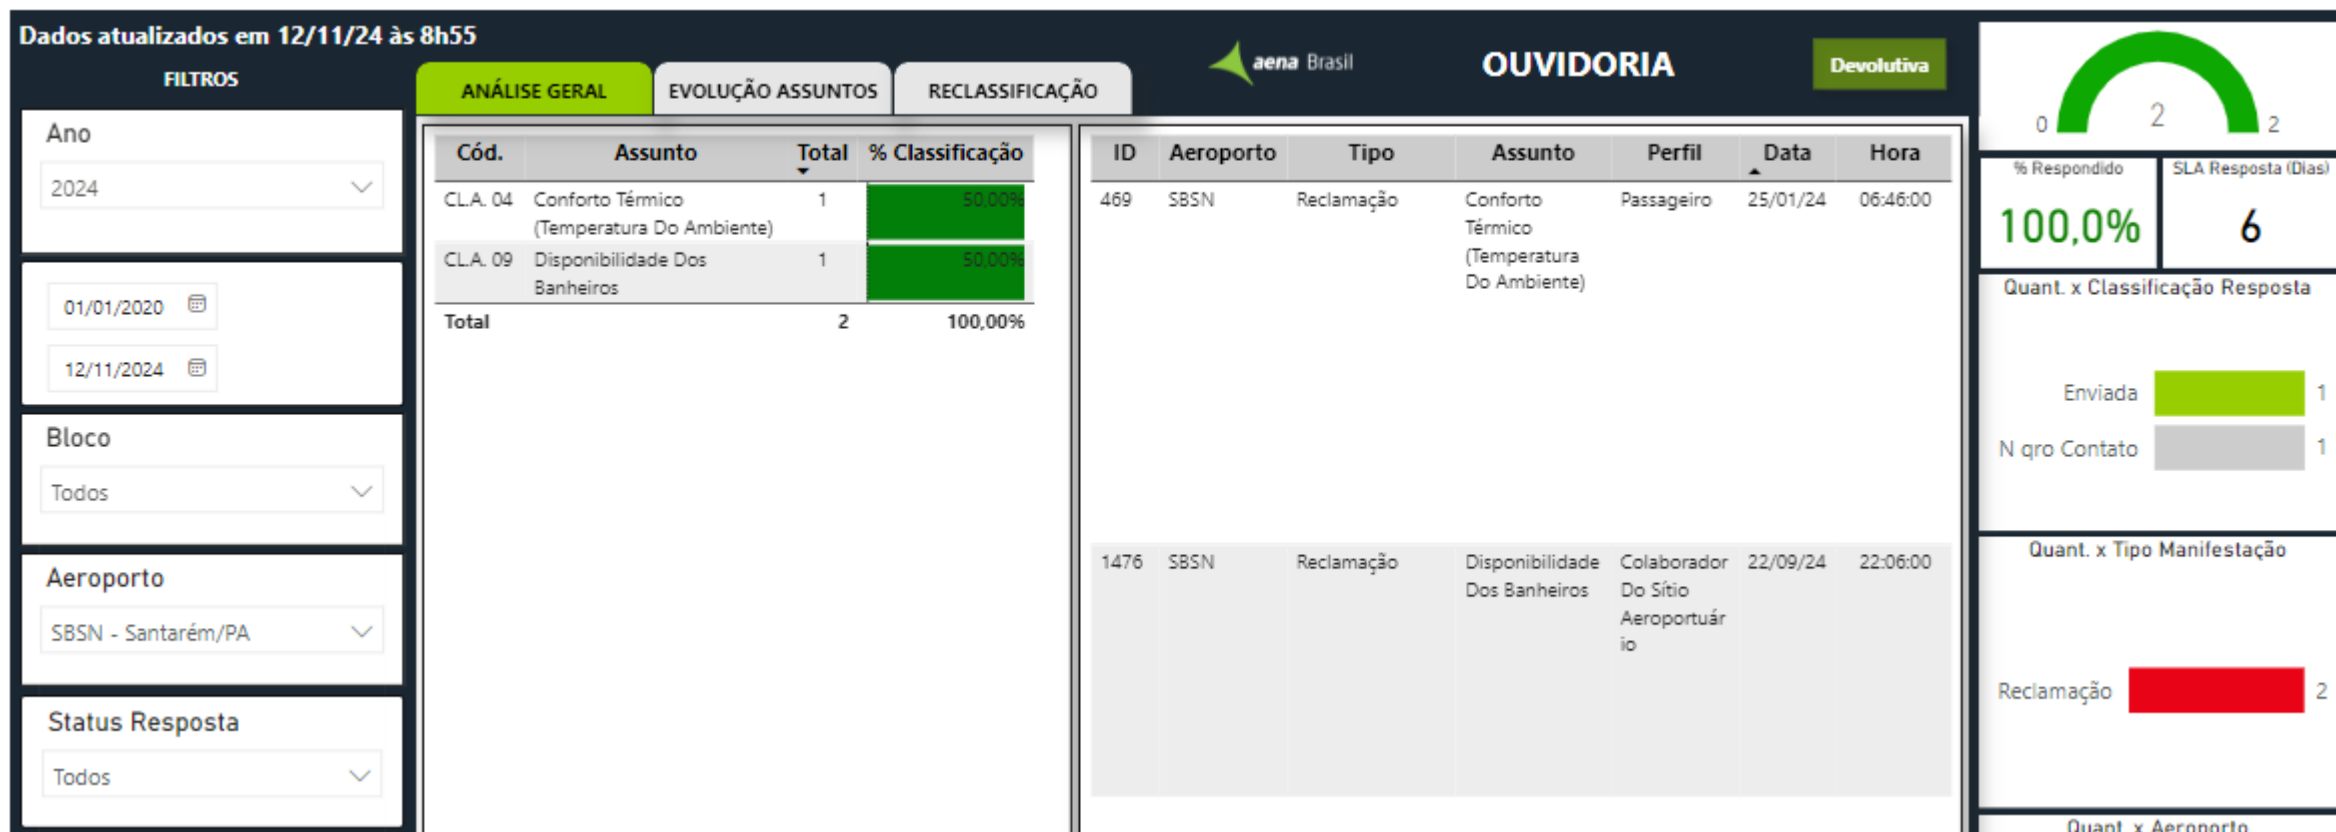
Dados atualizados em 12/11/24 às 8h55

FILTROS

Ano

2024

01/01/2020

12/11/2024

Bloco

Todos

Aeroporto

SBSN - Santarém/PA

Status Resposta

Todos

ANÁLISE GERAL | EVOLUÇÃO ASSUNTOS | RECLASSIFICAÇÃO

aena Brasil

OUVIDORIA

Devolutiva

| Cód. | Assunto | Total | % Classificação |
|---|---|---|---|
| CL.A. 04 | Conforto Térmico (Temperatura Do Ambiente) | 1 | 50,00% |
| CL.A. 09 | Disponibilidade Dos Banheiros | 1 | 50,00% |
| Total | | 2 | 100,00% |

| ID | Aeroporto | Tipo | Assunto | Perfil | Data | Hora |
|---|---|---|---|---|---|---|
| 469 | SBSN | Reclamação | Conforto Térmico (Temperatura Do Ambiente) | Passageiro | 25/01/24 | 06:46:00 |
| 1476 | SBSN | Reclamação | Disponibilidade Dos Banheiros | Colaborador Do Sítio Aeroportuár io | 22/09/24 | 22:06:00 |

0 2 2

% Respondido
100,0%

SLA Resposta (Dias)
6

Quant. x Classificação Resposta

Enviada 1
N qro Contato 1

Quant. x Tipo Manifestação

Reclamação 2

Quant. x Aeroporto